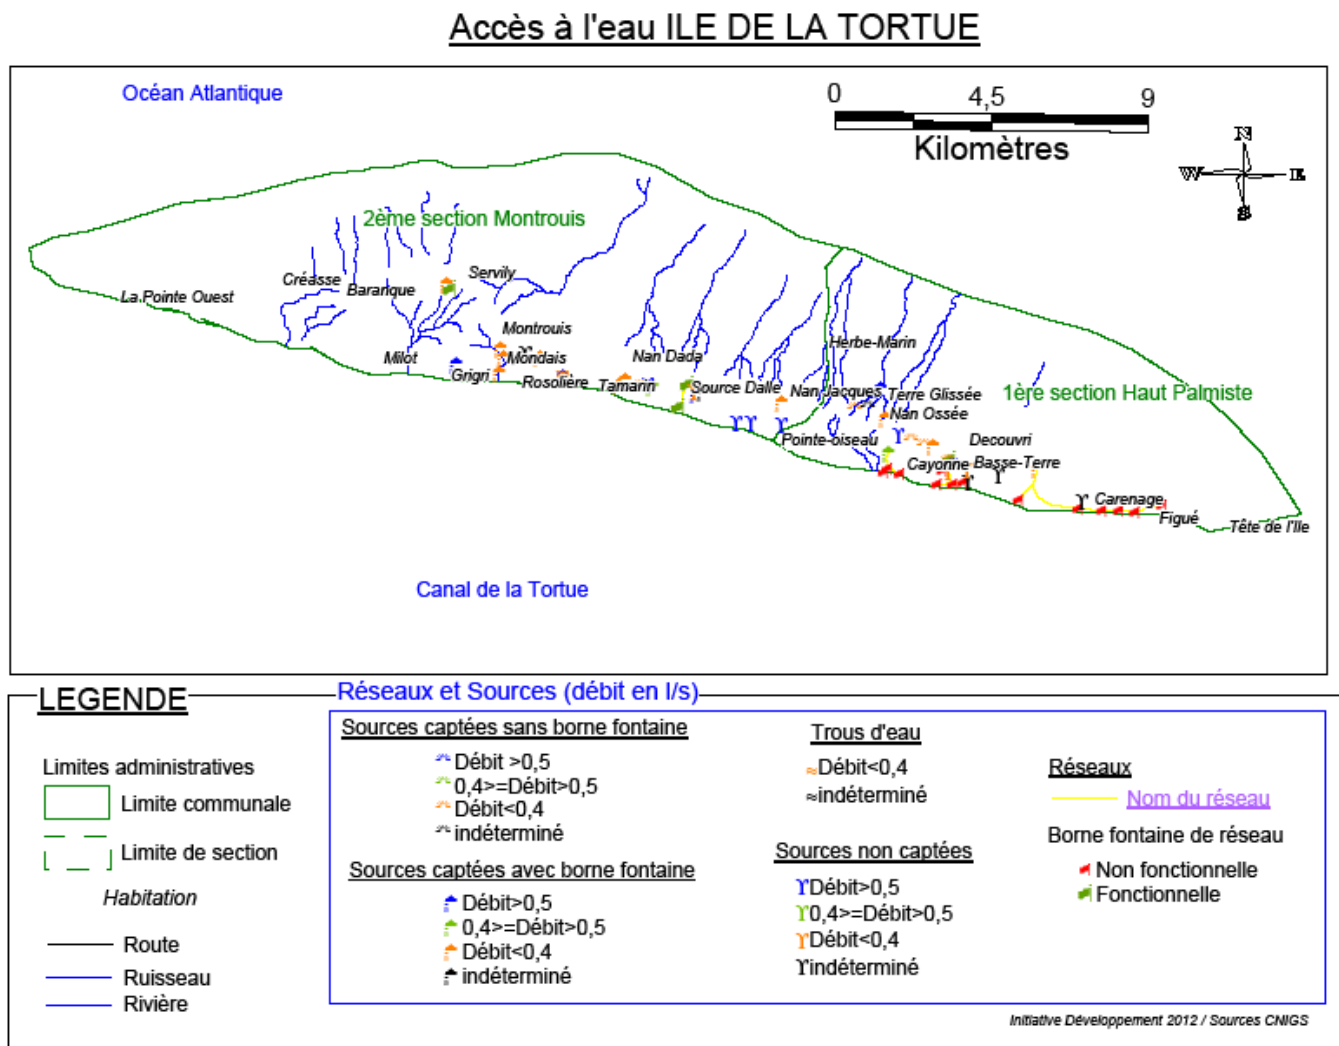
Accès à l'eau ILE DE LA TORTUE

Océan Atlantique

0 4,5 9
Kilomètres

N
W E
S

2ème section Montrouis

La Pointe Ouest
Créasse
Baranque
Servily
Montrouis
Milot
Mondais
Grigri
Rosolière
Tamarin
Nan Dada
Source Dalle
Nan Jacques
Terre Glissée
Herbe-Marin
Nan Ossée
1ère section Haut Palmiste
Pointe-oiseau
Decouvri
Cayonne
Basse-Terre
Carenage
Figué
Tête de l'Ile

Canal de la Tortue

LEGENDE

Limites administratives
Limite communale
Limite de section
Habitation
Route
Ruisseau
Rivière

Réseaux et Sources (débit en l/s)

Sources captées sans borne fontaine
Débit >0,5
0,4>=Débit>0,5
Débit<0,4
indéterminé

Sources captées avec borne fontaine
Débit>0,5
0,4>=Débit>0,5
Débit<0,4
indéterminé

Trous d'eau
Débit<0,4
indéterminé

Sources non captées
Débit>0,5
0,4>=Débit>0,5
Débit<0,4
indéterminé

Réseaux
Nom du réseau

Borne fontaine de réseau
Non fonctionnelle
Fonctionnelle

Initiative Développement 2012 / Sources CNIGS